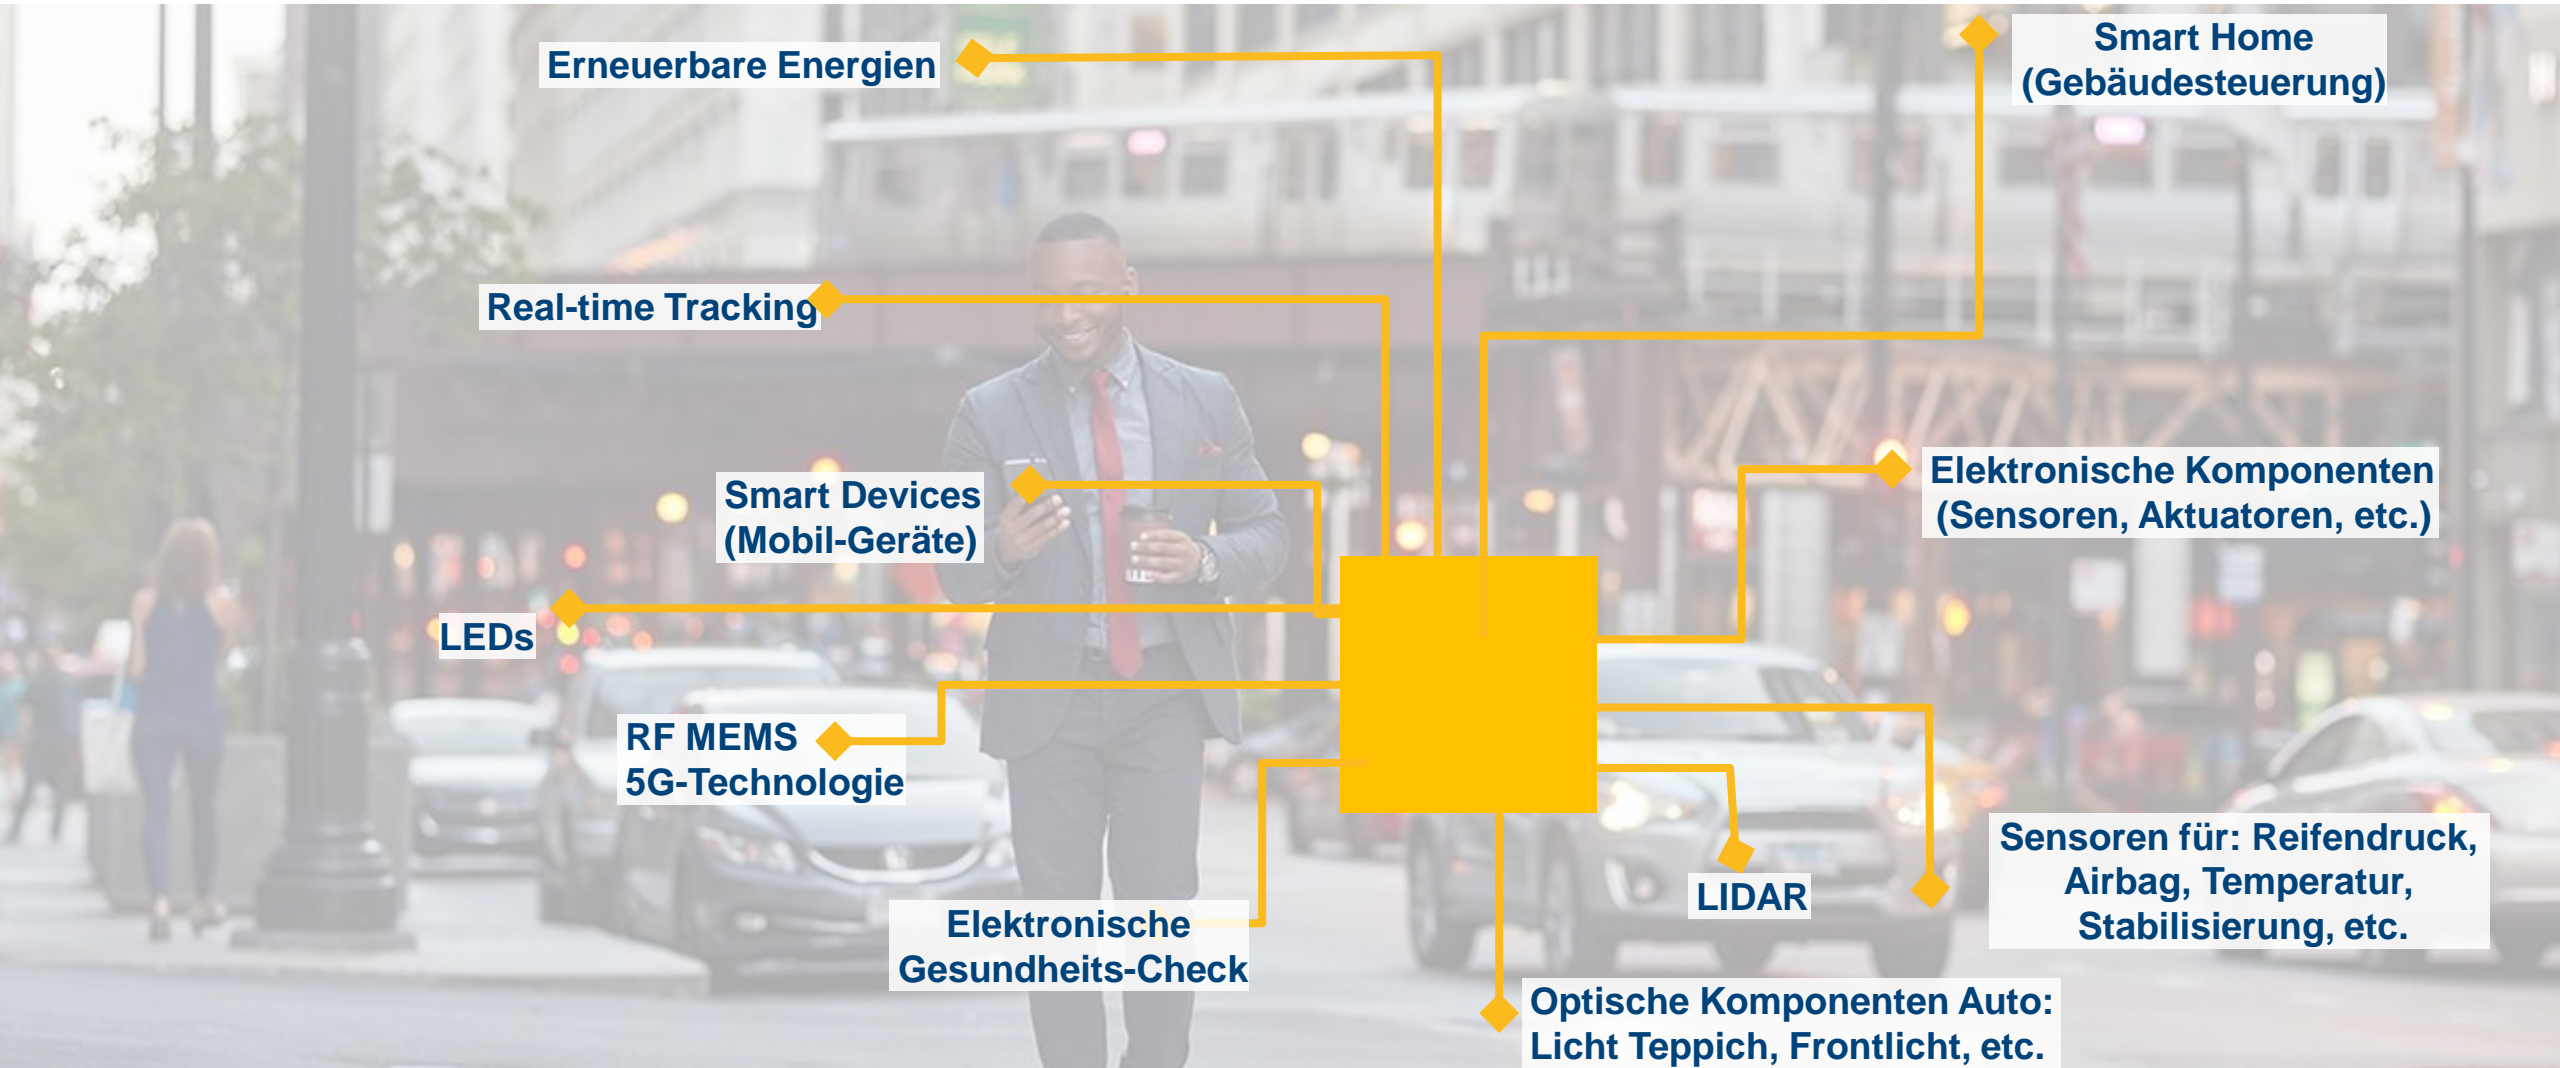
Erneuerbare Energien

Smart Home (Gebäudesteuerung)

Real-time Tracking

Smart Devices (Mobil-Geräte)

Elektronische Komponenten (Sensoren, Aktuatoren, etc.)

LEDs

RF MEMS 5G-Technologie

Sensoren für: Reifendruck, Airbag, Temperatur, Stabilisierung, etc.

LIDAR

Elektronische Gesundheits-Check

Optische Komponenten Auto: Licht Teppich, Frontlicht, etc.